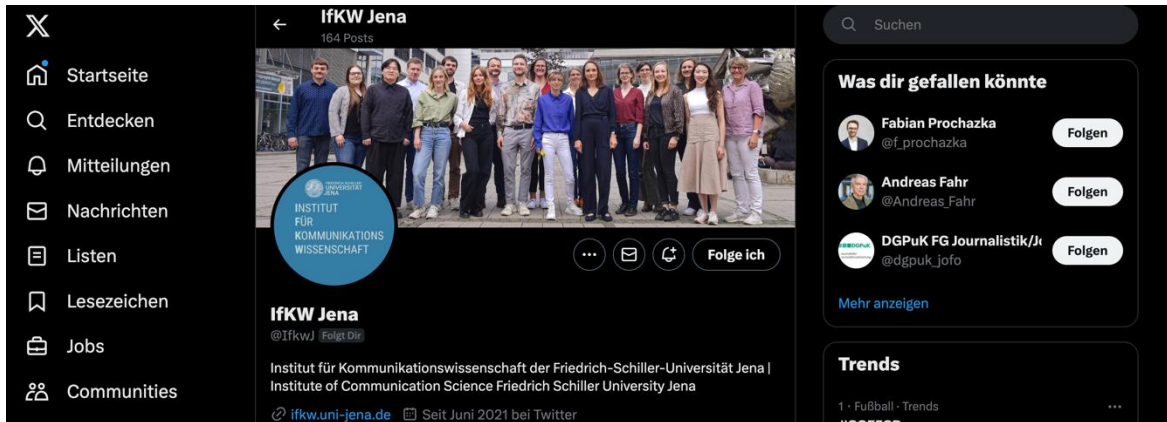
X

Startseite

Entdecken

Mitteilungen

Nachrichten

Listen

Lesezeichen

Jobs

Communities

IfKW Jena
164 Posts

FRIEDRICH-SCHILLER-UNIVERSITÄT JENA
INSTITUT FÜR KOMMUNIKATIONS WISSENSCHAFT

Folge ich

IfKW Jena
@IfkwJ Folgt Dir

Institut für Kommunikationswissenschaft der Friedrich-Schiller-Universität Jena | Institute of Communication Science Friedrich Schiller University Jena

ifkw.uni-jena.de Seit Juni 2021 bei Twitter

Suchen

Was dir gefallen könnte

Fabian Prochazka
@f_prochazka
Folgen

Andreas Fahr
@Andreas_Fahr
Folgen

DGPuK FG Journalistik/J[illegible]
@dgpuk_jofo
Folgen

Mehr anzeigen

Trends

1 · Fußball · Trends
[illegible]